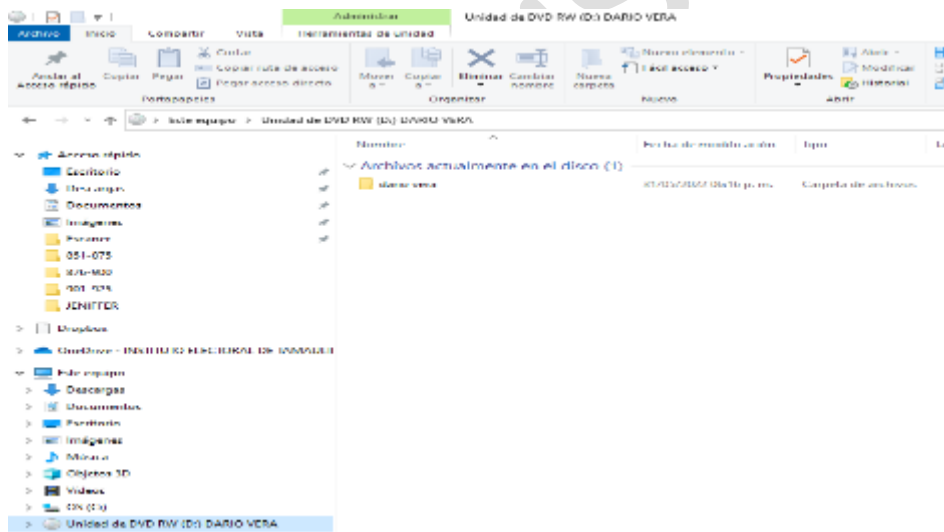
Administrar | Unidad de DVD RW (D:) DARIO VERA

Archivo | Inicio | Compartir | Vista | Herramientas de unidad

Anclar al Acceso rápido | Copiar | Pegar | Cortar | Copiar ruta de acceso | Pegar acceso directo
Portapapeles

Mover a | Copiar a | Eliminar | Cambiar nombre
Organizar

Nueva carpeta | Nuevo elemento | Fácil acceso
Nuevo

Propiedades | Abrir | Modificar | Historial
Abrir

Este equipo > Unidad de DVD RW (D:) DARIO VERA

Acceso rápido
Escritorio
Descargas
Documentos
Imágenes
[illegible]
051-075
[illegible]
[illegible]
JENIFFER

Dropbox

OneDrive - INSTITUTO ELECTORAL DE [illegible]

Este equipo
Descargas
Documentos
Escritorio
Imágenes
Música
Objetos 3D
Videos
OS (C:)
Unidad de DVD RW (D:) DARIO VERA

Nombre | Fecha de modificación | Tipo

Archivos actualmente en el disco (1)

dario vera | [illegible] p. m. | Carpeta de archivos